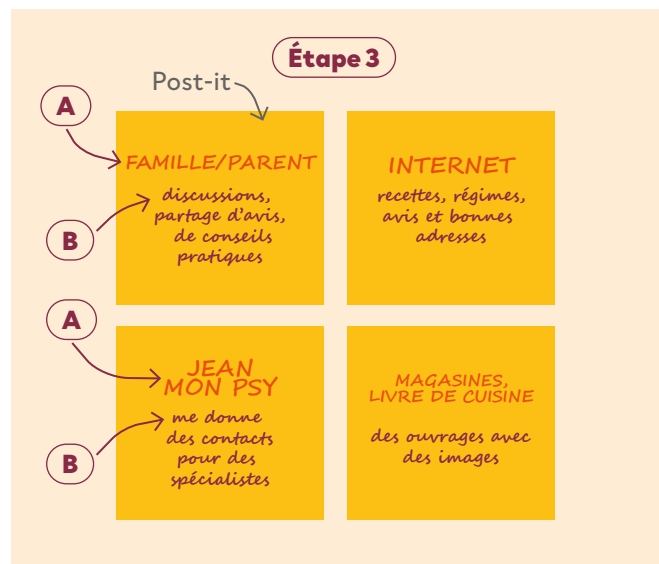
Étape 3

Post-it

A

B

FAMILLE/PARENT

discussions, partage d'avis, de conseils pratiques

INTERNET

recettes, régimes, avis et bonnes adresses

A

B

JEAN MON PSY

me donne des contacts pour des spécialistes

MAGASINES, LIVRE DE CUISINE

des ouvrages avec des images